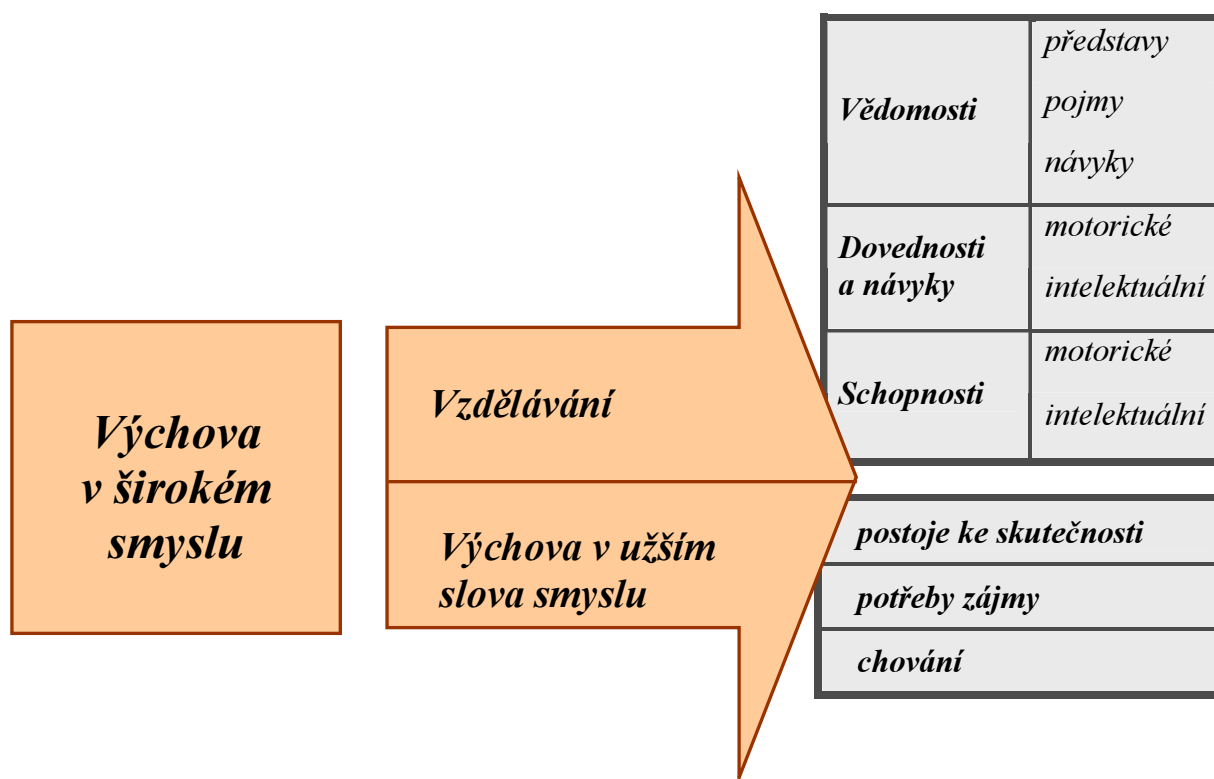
Výchova v širokém smyslu

Vzdělávání

Výchova v užším slova smyslu

| Vědomosti | představy pojmy návyky |
|---|---|
| Dovednosti a návyky | motorické intelektuální |
| Schopnosti | motorické intelektuální |

| postoje ke skutečnosti |
|---|
| potřeby zájmy |
| chování |